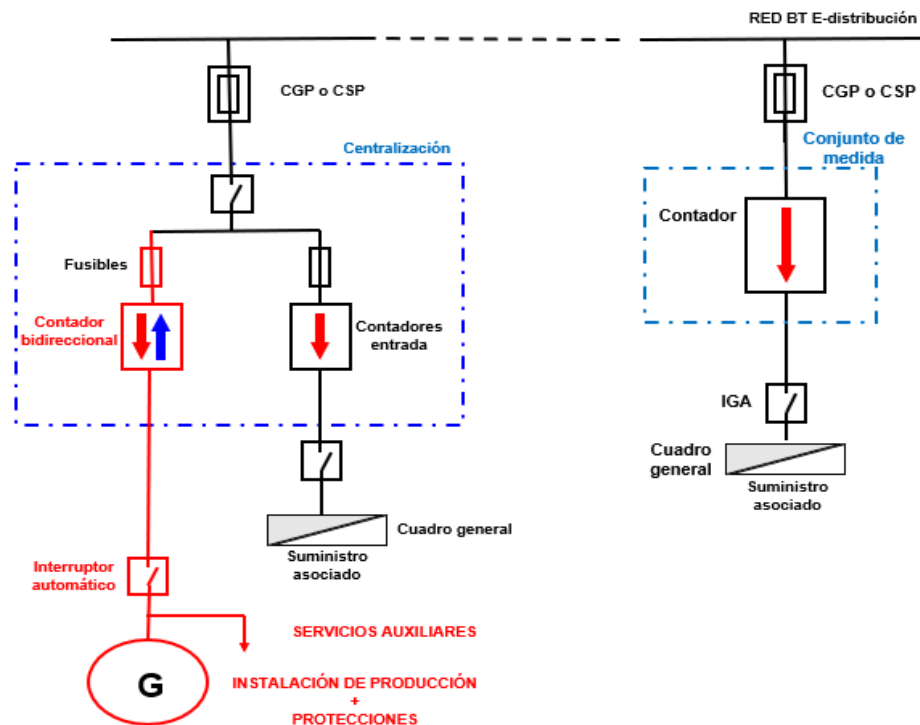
RED BT E-distribución

CGP o CSP

Centralización

Fusibles

Contador bidireccional

Contadores entrada

Cuadro general

Suministro asociado

Interruptor automático

SERVICIOS AUXILIARES

G

INSTALACIÓN DE PRODUCCIÓN + PROTECCIONES

CGP o CSP

Conjunto de medida

Contador

IGA

Cuadro general

Suministro asociado